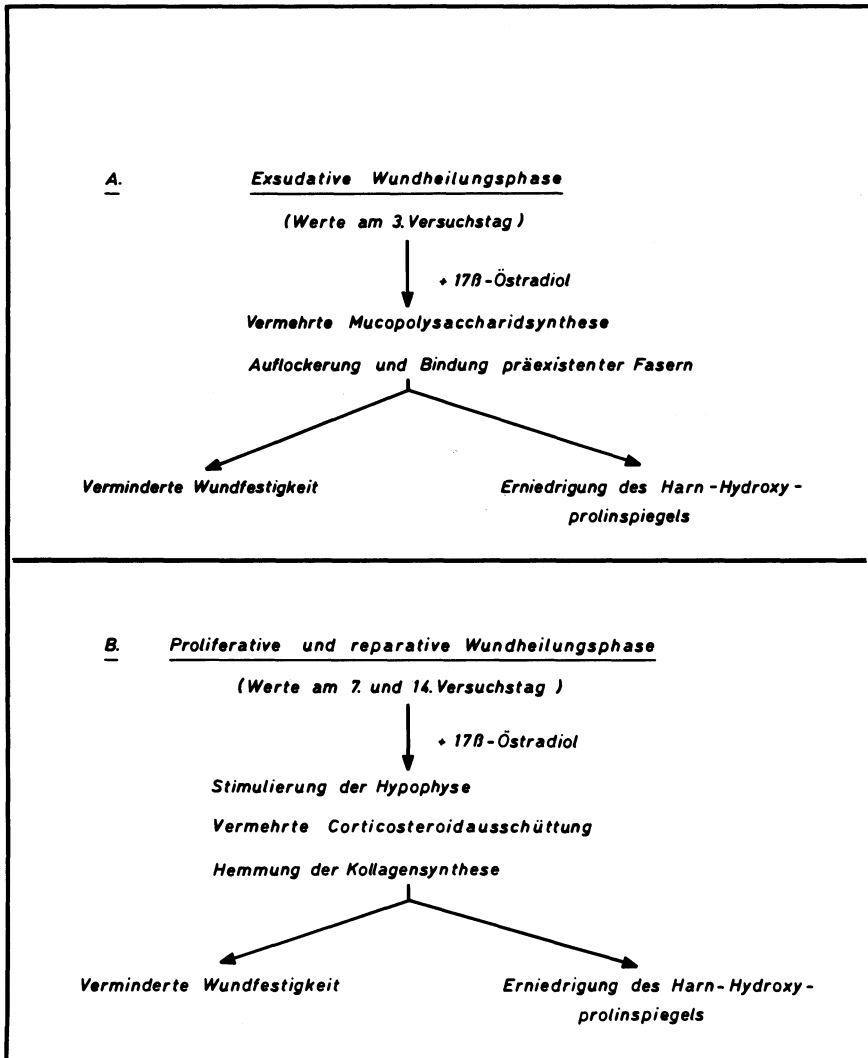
A. Exsudative Wundheilungsphase

(Werte am 3. Versuchstag)

+ 17ß-Östradiol

Vermehrte Mucopolysaccharidsynthese

Auflockerung und Bindung präexistenter Fasern

Verminderte Wundfestigkeit

Erniedrigung des Harn-Hydroxyprolinspiegels

B. Proliferative und reparative Wundheilungsphase

(Werte am 7. und 14. Versuchstag)

+ 17ß-Östradiol

Stimulierung der Hypophyse

Vermehrte Corticosteroidausschüttung

Hemmung der Kollagensynthese

Verminderte Wundfestigkeit

Erniedrigung des Harn-Hydroxyprolinspiegels